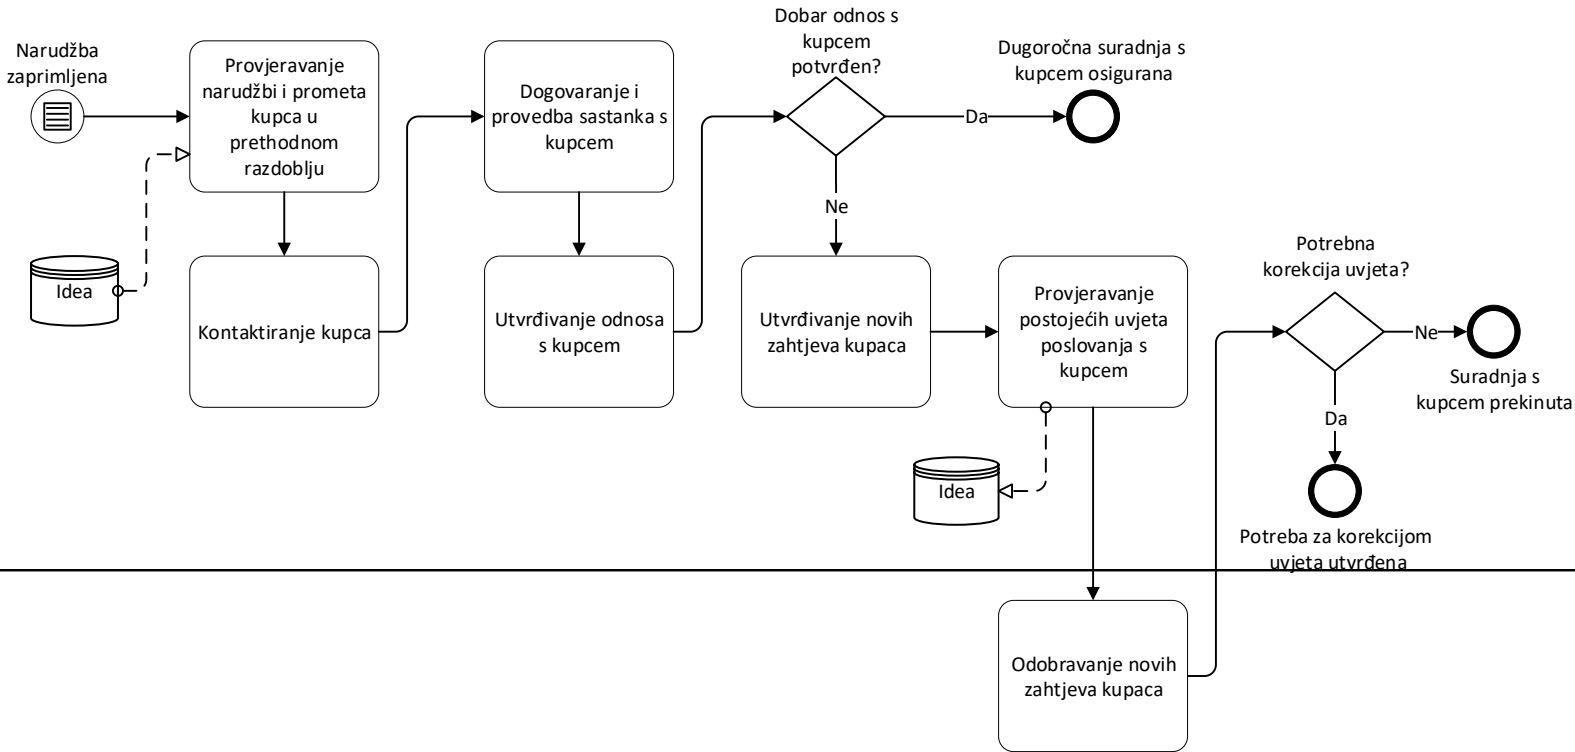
Narudžba zaprimljena

Provjeravanje narudžbi i prometa kupca u prethodnom razdoblju

Idea

Kontaktiranje kupca

Dogovaranje i provedba sastanka s kupcem

Utvrđivanje odnosa s kupcem

Dobar odnos s kupcem potvrđen?

Da

Dugoročna suradnja s kupcem osigurana

Ne

Utvrđivanje novih zahtjeva kupaca

Provjeravanje postojećih uvjeta poslovanja s kupcem

Idea

Potrebna korekcija uvjeta?

Ne

Suradnja s kupcem prekinuta

Da

Potreba za korekcijom uvjeta utvrđena

Odobravanje novih zahtjeva kupaca